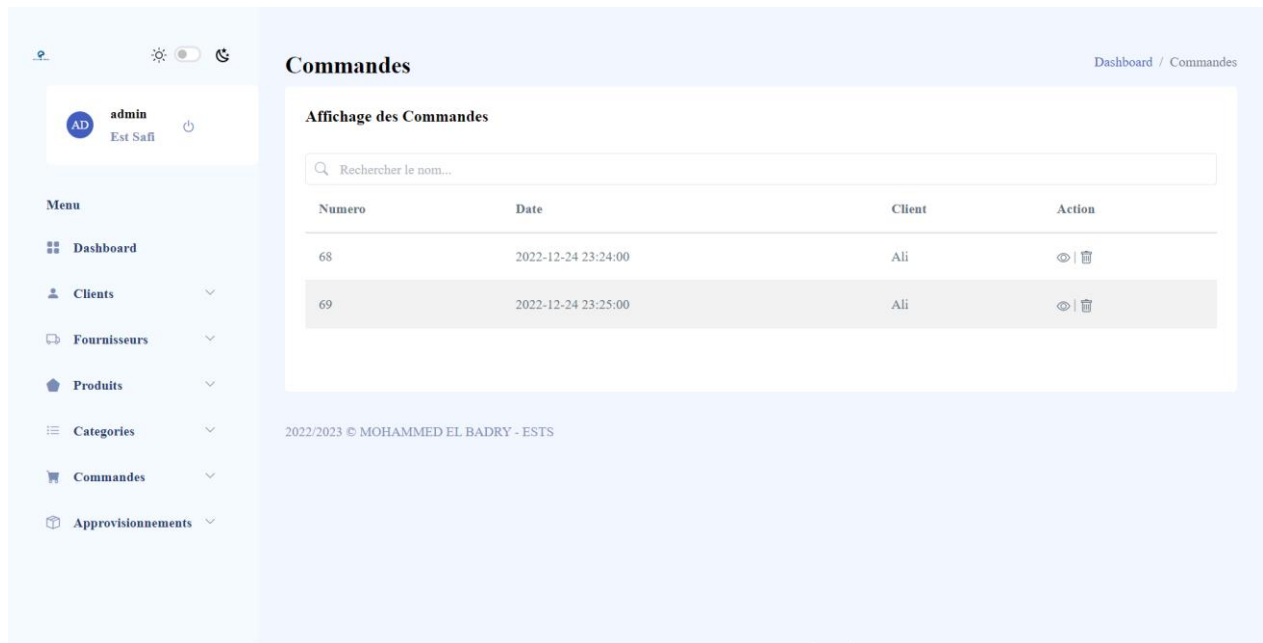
AD admin
Est Safi

Menu

Dashboard

Clients

Fournisseurs

Produits

Categories

Commandes

Approvisionnements

Commandes

Dashboard / Commandes

Affichage des Commandes

Rechercher le nom...

| Numero | Date | Client | Action |
|---|---|---|---|
| 68 | 2022-12-24 23:24:00 | Ali | \| |
| 69 | 2022-12-24 23:25:00 | Ali | \| |

2022/2023 © MOHAMMED EL BADRY - ESTS